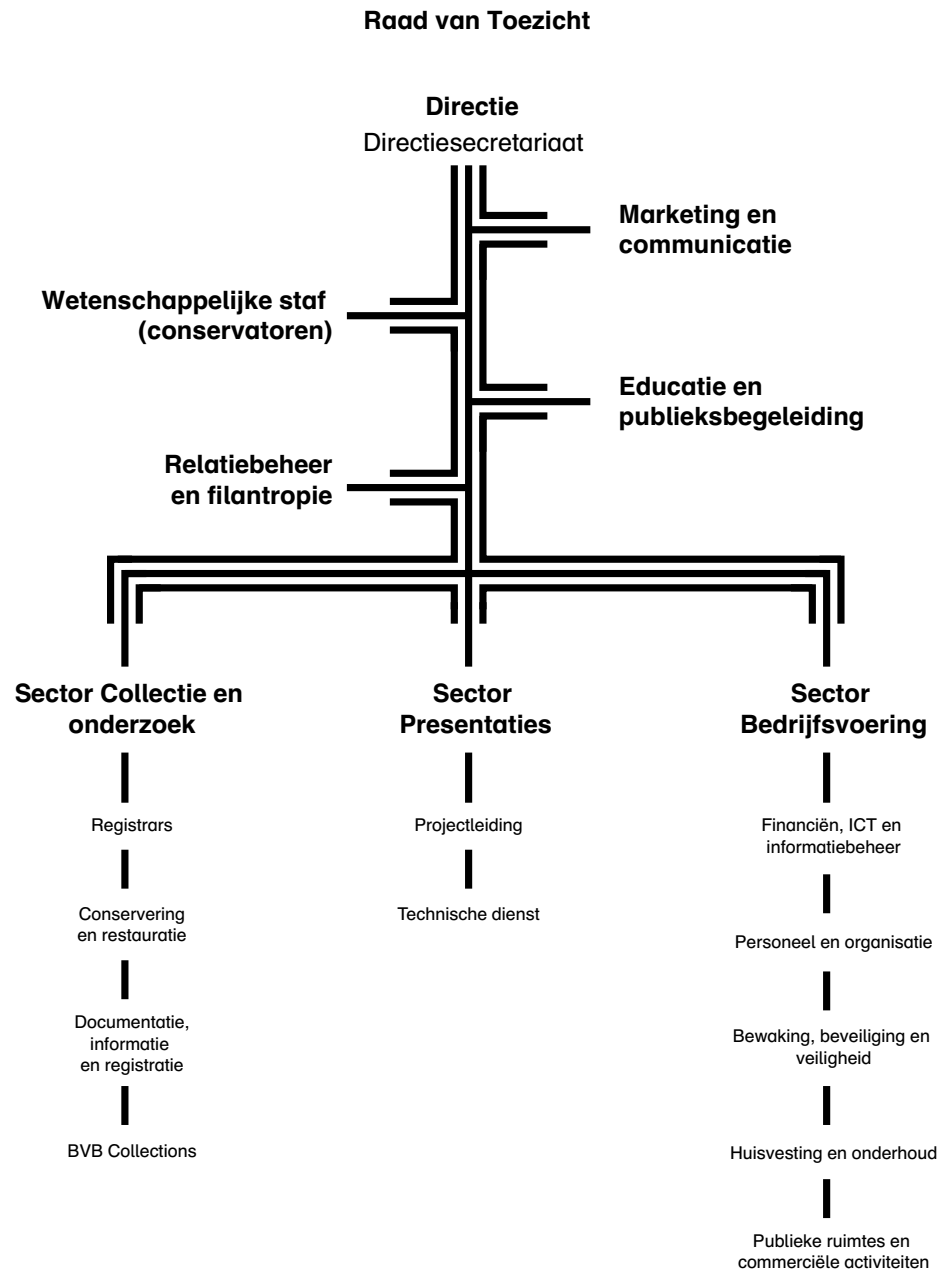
Raad van Toezicht

Directie
Directiesecretariaat

Marketing en communicatie

Wetenschappelijke staf (conservatoren)

Educatie en publieksbegeleiding

Relatiebeheer en filantropie

Sector Collectie en onderzoek

Registrars

Conservering en restauratie

Documentatie, informatie en registratie

BVB Collections

Sector Presentaties

Projectleiding

Technische dienst

Sector Bedrijfsvoering

Financiën, ICT en informatiebeheer

Personeel en organisatie

Bewaking, beveiliging en veiligheid

Huisvesting en onderhoud

Publieke ruimtes en commerciële activiteiten